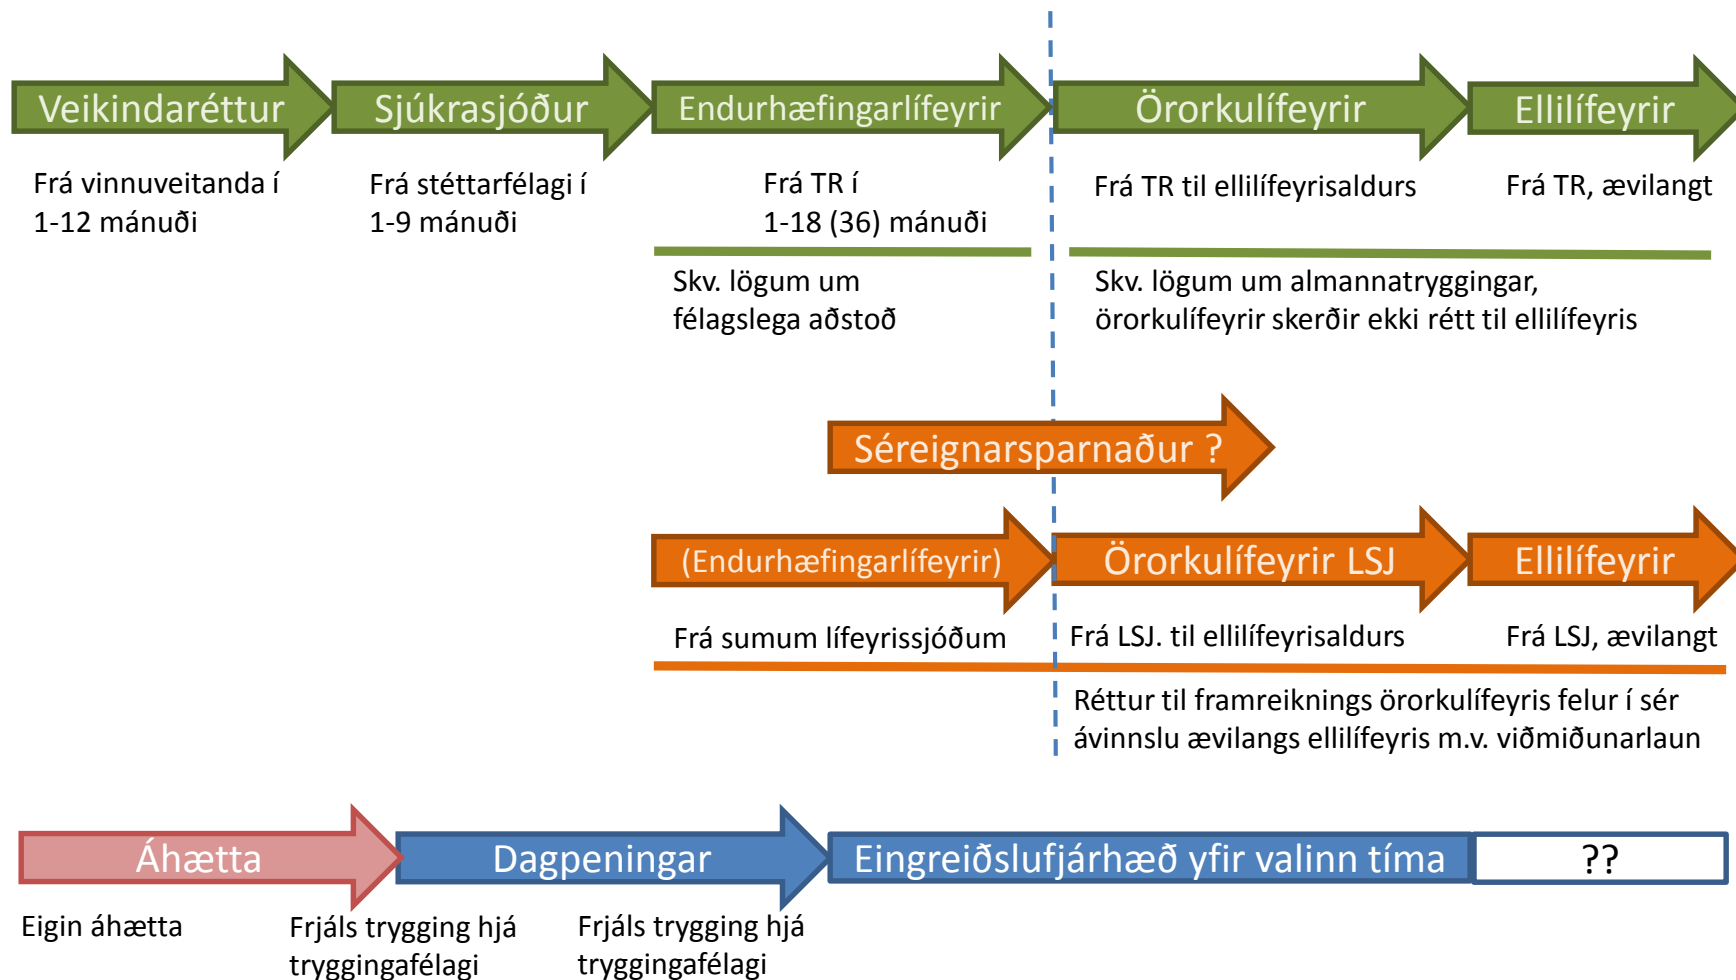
Veikindaréttur

Frá vinnuveitanda í 1-12 mánuði

Sjúkrasjóður

Frá stéttarfélagi í 1-9 mánuði

Endurhæfingarlífeyrir

Frá TR í 1-18 (36) mánuði

Skv. lögum um félagslega aðstoð

Örorkulífeyrir

Frá TR til ellilífeyrisaldurs

Ellilífeyrir

Frá TR, ævilangt

Skv. lögum um almannatryggingar, örorkulífeyrir skerðir ekki rétt til ellilífeyris

Séreignarsparnaður ?

(Endurhæfingarlífeyrir)

Frá sumum lífeyrissjóðum

Örorkulífeyrir LSJ

Frá LSJ. til ellilífeyrisaldurs

Ellilífeyrir

Frá LSJ, ævilangt

Réttur til framreiknings örorkulífeyris felur í sér ávinnslu ævilangs ellilífeyris m.v. viðmiðunarlaun

Áhætta

Eigin áhætta

Dagpeningar

Frjáls trygging hjá tryggingafélagi

Eingreiðslufjárhæð yfir valinn tíma

Frjáls trygging hjá tryggingafélagi

??